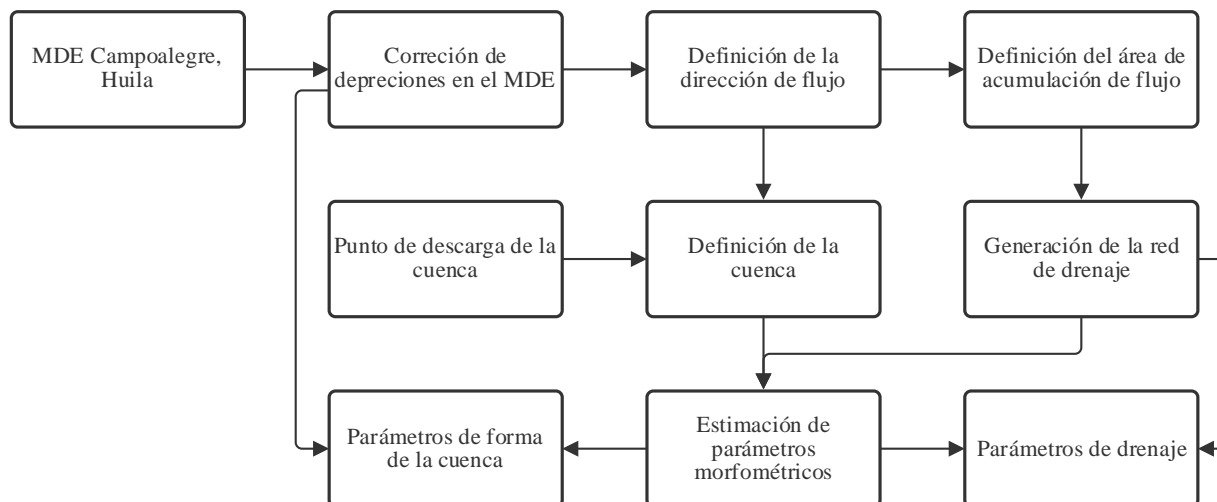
MDE Campoalegre, Huila

Correción de depreciones en el MDE

Definición de la dirección de flujo

Definición del área de acumulación de flujo

Punto de descarga de la cuenca

Definición de la cuenca

Generación de la red de drenaje

Parámetros de forma de la cuenca

Estimación de parámetros morfométricos

Parámetros de drenaje